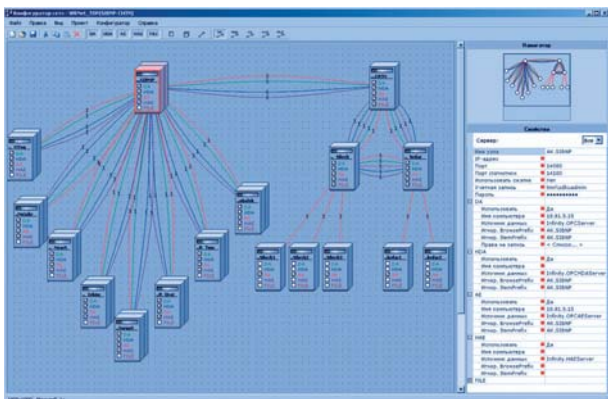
Конфигуратор сети - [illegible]
Файл Правка Вид Проект Конфигуратор Справка
Навигатор
Свойства
Сервер:
Имя узла | AK.SSBNP
IP-адрес |
Порт | 14500
Порт статистики | 14500
Использовать сжатие | Нет
Учетная запись | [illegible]
Пароль | ********
DA
Использовать | Да
Имя компьютера | 10.81.5.15
Источник данных | Infinity.OPCServer
Игнор. BrowsePrefix | AK.SSBNP
Игнор. ItemPrefix | AK.SSBNP
Права на запись | < Список... >
HDA
Использовать | Да
Имя компьютера |
Источник данных | Infinity.OPCHDAServer
Игнор. BrowsePrefix | AK.SSBNP
Игнор. ItemPrefix | AK.SSBNP
AE
Использовать | Да
Имя компьютера | 10.81.5.15
Источник данных | Infinity.OPCAEServer
Игнор. BrowsePrefix | AK.SSBNP
Игнор. ItemPrefix | AK.SSBNP
HAE
Использовать | Да
Имя компьютера |
Источник данных | Infinity.HAEServer
Игнор. BrowsePrefix |
Игнор. ItemPrefix |
FILE
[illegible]